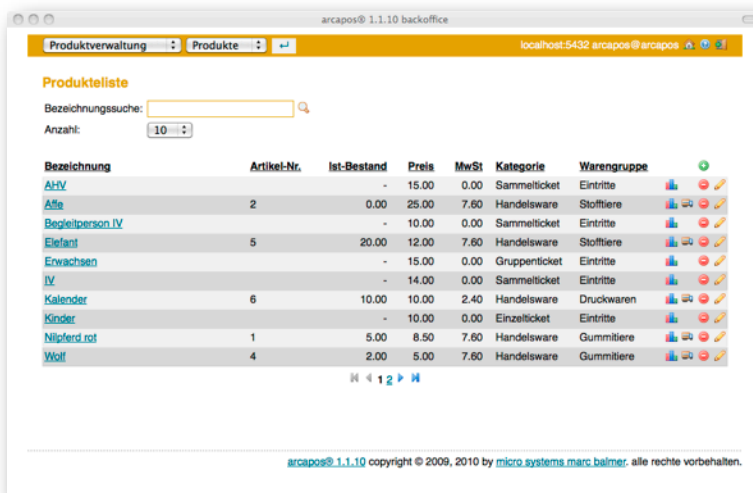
arcapos® 1.1.10 backoffice

Produktverwaltung Produkte

localhost:5432 arcapos@arcapos

Produkteliste

Bezeichnungssuche:

Anzahl: 10

| Bezeichnung | Artikel-Nr. | Ist-Bestand | Preis | MwSt | Kategorie | Warengruppe |
|---|---|---|---|---|---|---|
| AHV | | - | 15.00 | 0.00 | Sammelticket | Eintritte |
| Affe | 2 | 0.00 | 25.00 | 7.60 | Handelsware | Stofftiere |
| Begleitperson IV | | - | 10.00 | 0.00 | Sammelticket | Eintritte |
| Elefant | 5 | 20.00 | 12.00 | 7.60 | Handelsware | Stofftiere |
| Erwachsen | | - | 15.00 | 0.00 | Gruppenticket | Eintritte |
| IV | | - | 14.00 | 0.00 | Sammelticket | Eintritte |
| Kalender | 6 | 10.00 | 10.00 | 2.40 | Handelsware | Druckwaren |
| Kinder | | - | 10.00 | 0.00 | Einzelticket | Eintritte |
| Nilpferd rot | 1 | 5.00 | 8.50 | 7.60 | Handelsware | Gummitiere |
| Wolf | 4 | 2.00 | 5.00 | 7.60 | Handelsware | Gummitiere |

1 2

arcapos® 1.1.10 copyright © 2009, 2010 by micro systems marc balmer. alle rechte vorbehalten.